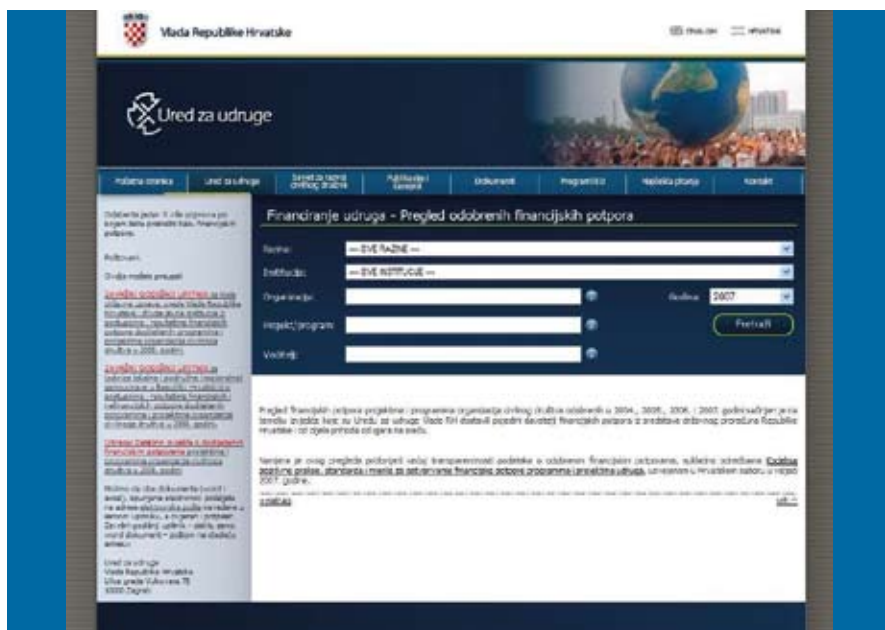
Vlada Republike Hrvatske

ENGLISH HRVATSKI

Ured za udruge

Početna stranica | Ured za udruge | Savjet za razvoj civilnog društva | Publikacije i časopisi | Dokumenti | Programi | Najčešća pitanja | Kontakt

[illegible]

Financiranje udruga - Pregled odobrenih financijskih potpora

Razina: --- SVE RAZINE ---

Institucija: --- SVE INSTITUCIJE ---

Organizacija:

Godina: 2007

Projekt/program:

Pretraži

Voditelj:

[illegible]

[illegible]

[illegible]

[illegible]

Ured za udruge
Vlada Republike Hrvatske
Ulica grada Vukovara 78
10000 Zagreb